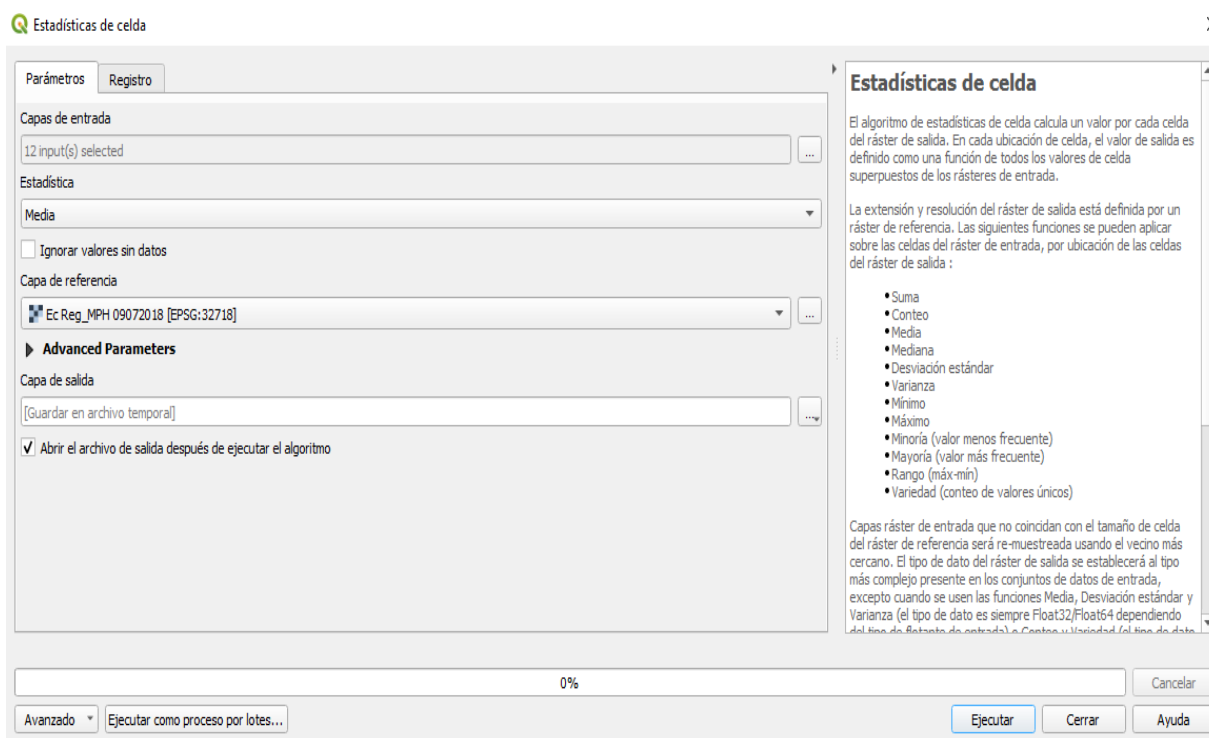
Estadísticas de celda

Parámetros | Registro

Capas de entrada

12 input(s) selected

...

Estadística

Media

Ignorar valores sin datos

Capa de referencia

Ec Reg_MPH 09072018 [EPSG:32718]

...

Advanced Parameters

Capa de salida

[Guardar en archivo temporal]

...

✓ Abrir el archivo de salida después de ejecutar el algoritmo

Estadísticas de celda

El algoritmo de estadísticas de celda calcula un valor por cada celda del ráster de salida. En cada ubicación de celda, el valor de salida es definido como una función de todos los valores de celda superpuestos de los rásteres de entrada.

La extensión y resolución del ráster de salida está definida por un ráster de referencia. Las siguientes funciones se pueden aplicar sobre las celdas del ráster de entrada, por ubicación de las celdas del ráster de salida :

• Suma
• Conteo
• Media
• Mediana
• Desviación estándar
• Varianza
• Mínimo
• Máximo
• Minoría (valor menos frecuente)
• Mayoría (valor más frecuente)
• Rango (máx-mín)
• Variedad (conteo de valores únicos)

Capas ráster de entrada que no coincidan con el tamaño de celda del ráster de referencia será re-muestreada usando el vecino más cercano. El tipo de dato del ráster de salida se establecerá al tipo más complejo presente en los conjuntos de datos de entrada, excepto cuando se usen las funciones Media, Desviación estándar y Varianza (el tipo de dato es siempre Float32/Float64 dependiendo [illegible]

0%

Cancelar

Avanzado

Ejecutar como proceso por lotes...

Ejecutar

Cerrar

Ayuda